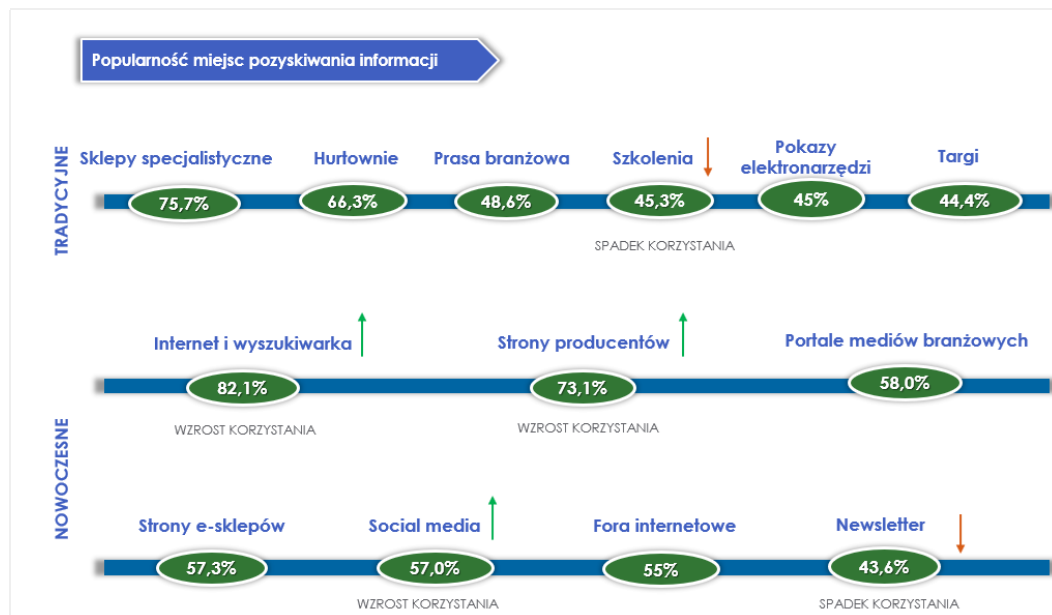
Popularność miejsc pozyskiwania informacji

TRADYCYJNE

Sklepy specjalistyczne
75,7%

Hurtownie
66,3%

Prasa branżowa
48,6%

Szkolenia
45,3%
SPADEK KORZYSTANIA

Pokazy elektronarzędzi
45%

Targi
44,4%

NOWOCZESNE

Internet i wyszukiwarka
82,1%
WZROST KORZYSTANIA

Strony producentów
73,1%
WZROST KORZYSTANIA

Portale mediów branżowych
58,0%

Strony e-sklepów
57,3%

Social media
57,0%
WZROST KORZYSTANIA

Fora internetowe
55%

Newsletter
43,6%
SPADEK KORZYSTANIA